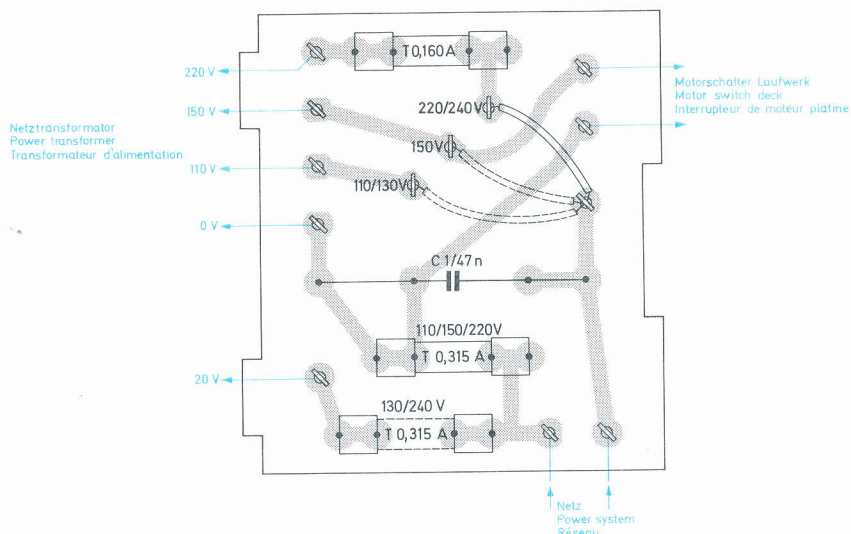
T 0,160 A

220 V

150 V

110 V

0 V

20 V

Netztransformator
Power transformer
Transformateur d'alimentation

Motorschalter Laufwerk
Motor switch deck
Interrupteur de moteur platine

220/240 V

150 V

110/130 V

C 1/47 n

110/150/220 V

T 0,315 A

130/240 V

T 0,315 A

Netz
Power system
Réseau